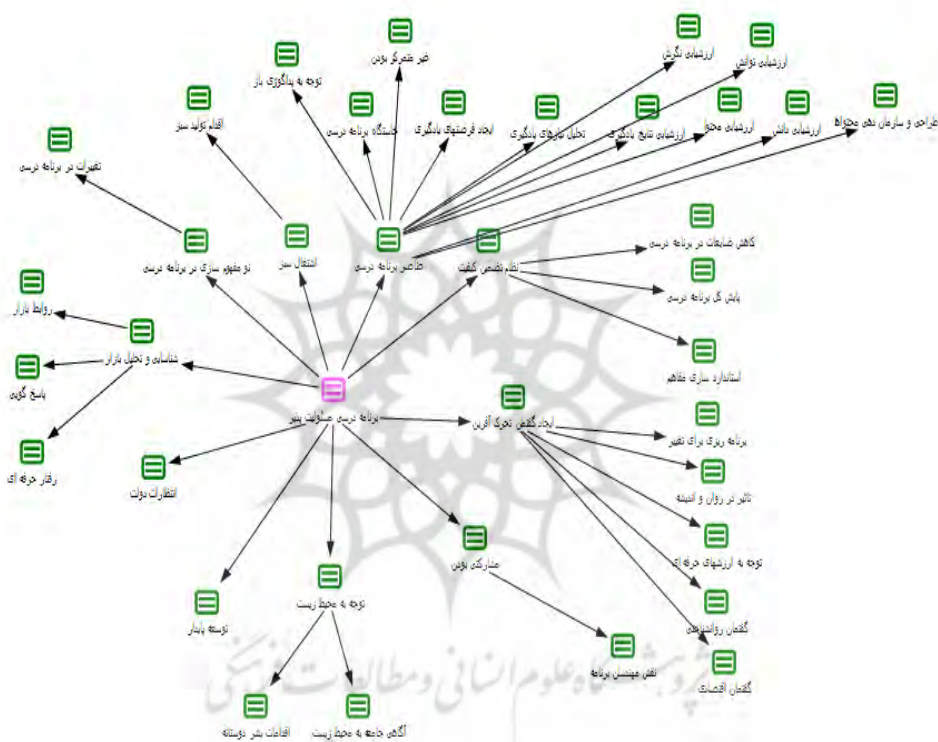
ارزشیابی نگرش
ارزشیابی توانش
طراحی و سازمان دهی محتوا
ارزشیابی دانش
ارزشیابی محتوا
ارزشیابی نتایج یادگیری
تحلیل نیازهای یادگیری
ایجاد فرصتهای یادگیری
خاستگاه برنامه درسی
غیر متمرکز بودن
توجه به یادآوری باز
اقدام تولید سبز
تغییرات در برنامه درسی
نو مفهوم سازی در برنامه درسی
انتقال سبز
عناصر برنامه درسی
نظام تضمین کیفیت
کاهش ضایعات در برنامه درسی
پایش گل برنامه درسی
استاندارد سازی مفاهیم
روابط بازار
شناسایی و تحلیل بازار
پاسخ گویی
رفتار حرفه ای
برنامه درسی مسئولیت پذیر
انتظارات دولت
ایجاد گفتمان تحرک آفرین
برنامه ریزی برای تغییر
تاثیر در روان و اندیشه
توجه به ارزشهای حرفه ای
گفتمان روانشناختی
گفتمان اقتصادی
مشارکت نوین
نقش مهندسی برنامه
توجه به محیط زیست
توسعه پایدار
اقدامات بشر دوستانه
آگاهی جامعه به محیط زیست
پژوهشگاه علوم انسانی و مطالعات فرهنگی